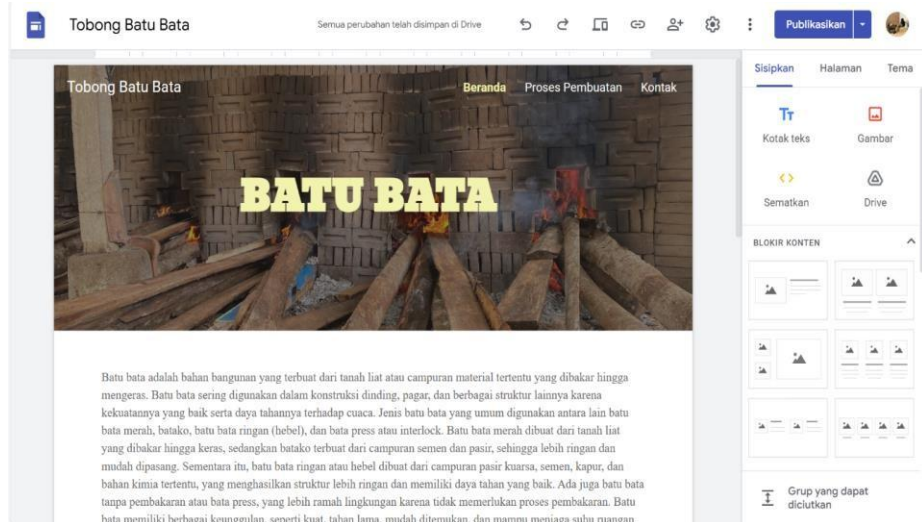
Tobong Batu Bata

Semua perubahan telah disimpan di Drive

Publikasikan

Sisipkan Halaman Tema

Kotak teks

Gambar

Sematkan

Drive

BLOKIR KONTEN

Grup yang dapat diciutkan

Tobong Batu Bata

Beranda Proses Pembuatan Kontak

BATU BATA

Batu bata adalah bahan bangunan yang terbuat dari tanah liat atau campuran material tertentu yang dibakar hingga mengeras. Batu bata sering digunakan dalam konstruksi dinding, pagar, dan berbagai struktur lainnya karena kekuatannya yang baik serta daya tahannya terhadap cuaca. Jenis batu bata yang umum digunakan antara lain batu bata merah, batako, batu bata ringan (hebel), dan bata press atau interlock. Batu bata merah dibuat dari tanah liat yang dibakar hingga keras, sedangkan batako terbuat dari campuran semen dan pasir, sehingga lebih ringan dan mudah dipasang. Sementara itu, batu bata ringan atau hebel dibuat dari campuran pasir kuarsa, semen, kapur, dan bahan kimia tertentu, yang menghasilkan struktur lebih ringan dan memiliki daya tahan yang baik. Ada juga batu bata tanpa pembakaran atau bata press, yang lebih ramah lingkungan karena tidak memerlukan proses pembakaran. Batu bata memiliki berbagai keunggulan, seperti kuat, tahan lama, mudah ditemukan, dan mampu menjaga suhu ruangan